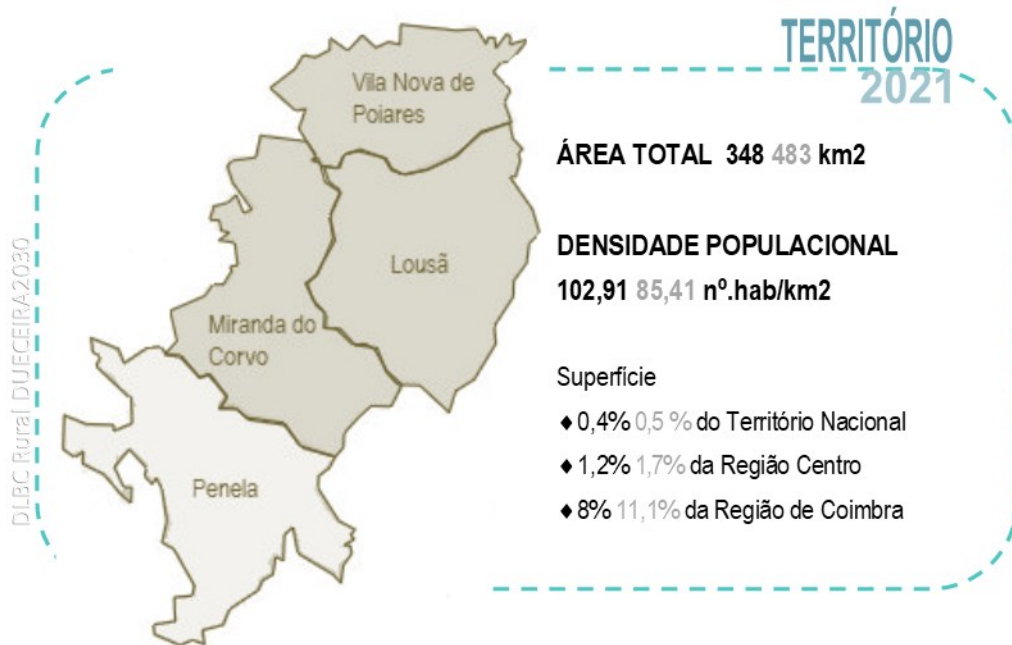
TERRITÓRIO
2021

DLBC Rural DUECEIRA2030

Vila Nova de Poiares

Lousã

Miranda do Corvo

Penela

ÁREA TOTAL 348 483 km2

DENSIDADE POPULACIONAL
102,91 85,41 nº.hab/km2

Superfície
♦ 0,4% 0,5 % do Território Nacional
♦ 1,2% 1,7% da Região Centro
♦ 8% 11,1% da Região de Coimbra